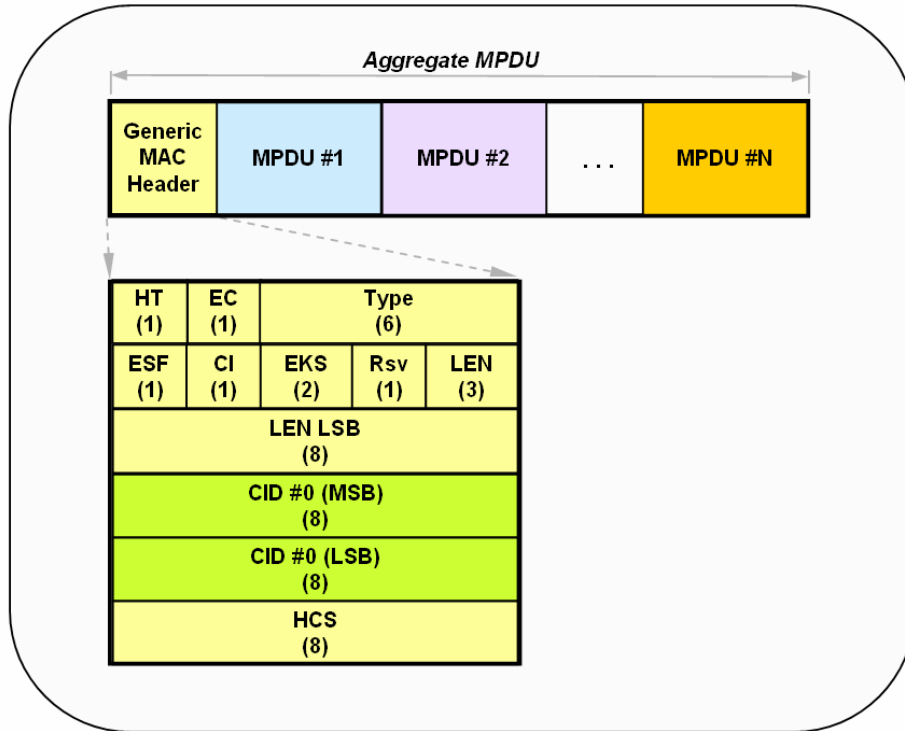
Aggregate MPDU

| Generic MAC Header | MPDU #1 | MPDU #2 | . . . | MPDU #N |
|---|---|---|---|---|

| HT (1) | EC (1) | Type (6) | | |
|---|---|---|---|---|
| ESF (1) | CI (1) | EKS (2) | Rsv (1) | LEN (3) |
| LEN LSB (8) | | | | |
| CID #0 (MSB) (8) | | | | |
| CID #0 (LSB) (8) | | | | |
| HCS (8) | | | | |